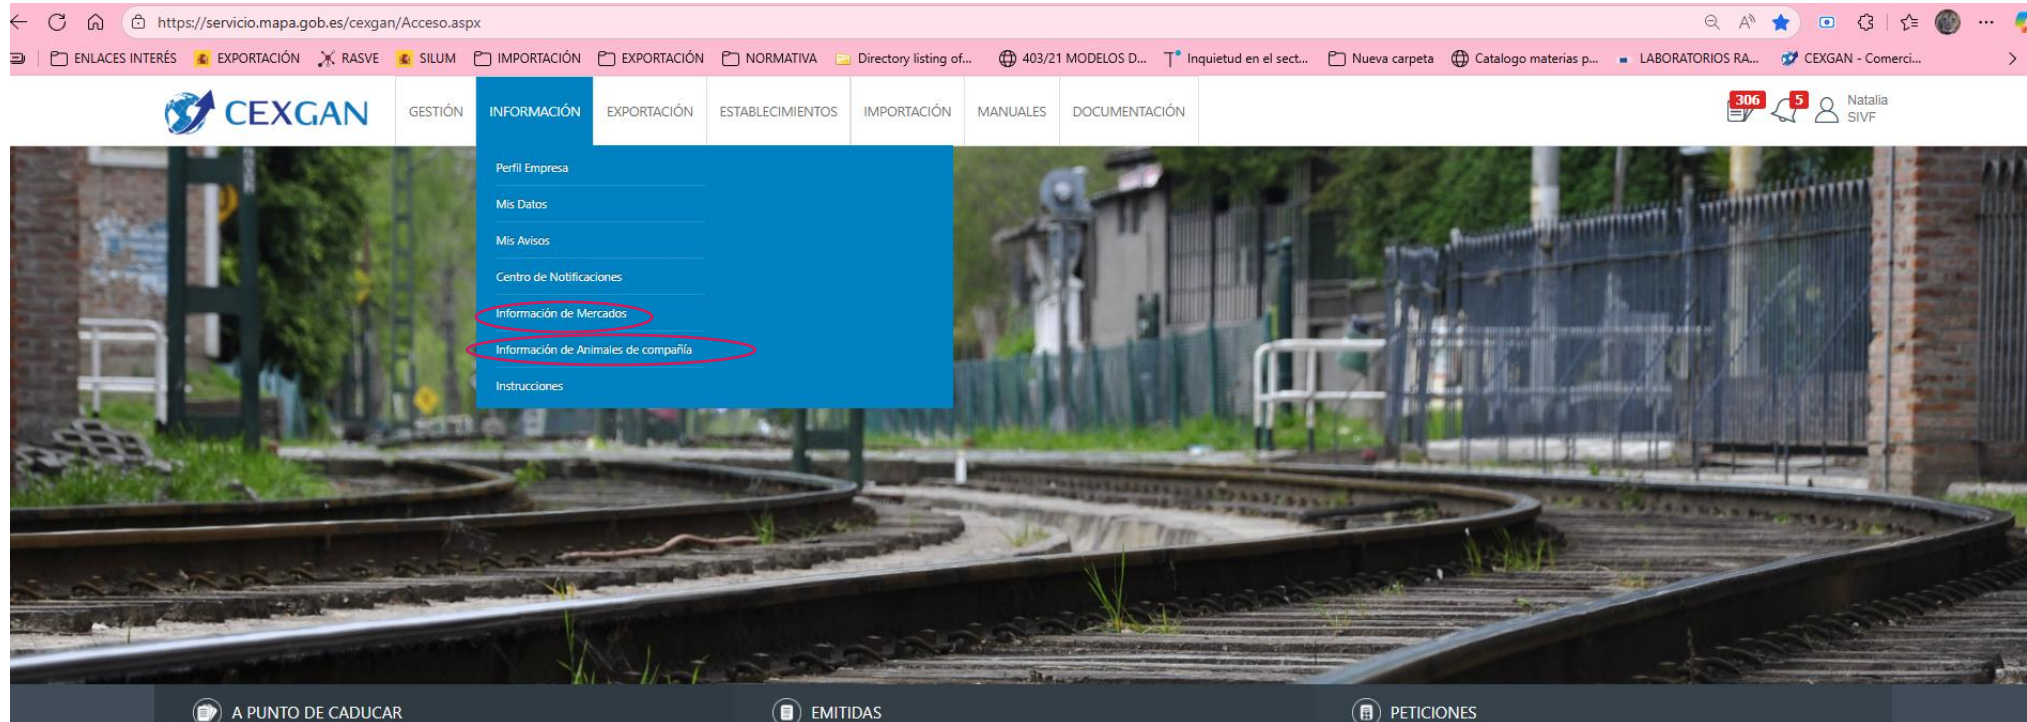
https://servicio.mapa.gob.es/cexgan/Acceso.aspx

ENLACES INTERÉS EXPORTACIÓN RASVE SILUM IMPORTACIÓN EXPORTACIÓN NORMATIVA Directory listing of... 403/21 MODELOS D... Inquietud en el sect... Nueva carpeta Catalogo materias p... LABORATORIOS RA... CEXGAN - Comerci...

CEXGAN

GESTIÓN INFORMACIÓN EXPORTACIÓN ESTABLECIMIENTOS IMPORTACIÓN MANUALES DOCUMENTACIÓN

306 5 Natalia SIVF

Perfil Empresa
Mis Datos
Mis Avisos
Centro de Notificaciones
Información de Mercados
Información de Animales de compañía
Instrucciones

A PUNTO DE CADUCAR
EMITIDAS
PETICIONES